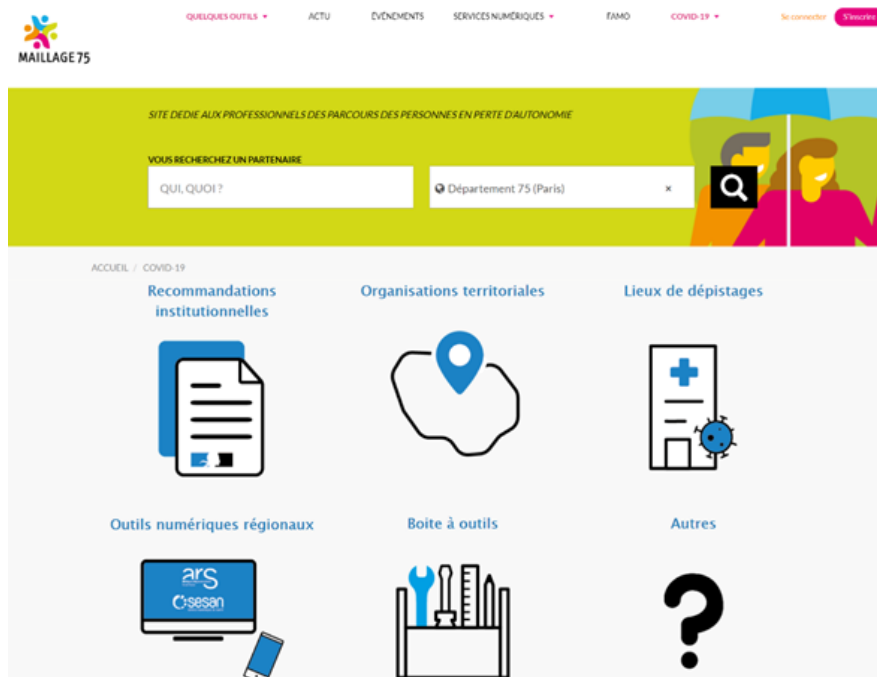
MAILLAGE 75

QUELQUES OUTILS ▾ ACTU ÉVÉNEMENTS SERVICES NUMÉRIQUES ▾ FAMO COVID-19 ▾ Se connecter S'inscrire

SITE DÉDIÉ AUX PROFESSIONNELS DES PARCOURS DES PERSONNES EN PERTE D'AUTONOMIE

VOUS RECHERCHEZ UN PARTENAIRE

QUI, QUOI ?

Département 75 (Paris) ×

ACCUEIL / COVID-19

Recommandations institutionnelles

Organisations territoriales

Lieux de dépistages

Outils numériques régionaux

ars

sesan

Boite à outils

Autres